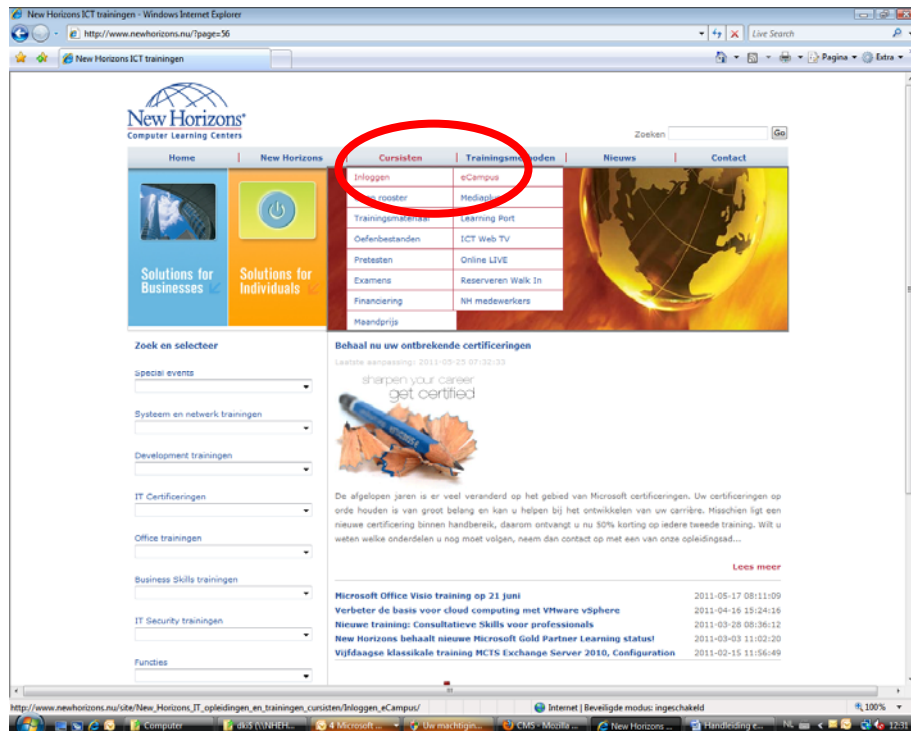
New Horizons ICT trainingen - Windows Internet Explorer

http://www.newhorizons.nu/?page=56

Live Search

New Horizons ICT trainingen

Pagina Extra

New Horizons
Computer Learning Centers

Zoeken Go

Home | New Horizons | Cursisten | Trainingsmethoden | Nieuws | Contact

Inloggen
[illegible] rooster
Trainingsmateriaal
Oefenbestanden
Pretesten
Examens
Financiering
Maandprijs

eCampus
Mediaplayer
Learning Port
ICT Web TV
Online LIVE
Reserveren Walk In
NH medewerkers

Solutions for Businesses

Solutions for Individuals

Zoek en selecteer

Special events

Systeem en netwerk trainingen

Development trainingen

IT Certificeringen

Office trainingen

Business Skills trainingen

IT Security trainingen

Functies

Behaal nu uw ontbrekende certificeringen

Laatste aanpassing: 2011-05-25 07:32:33

sharpen your career
get certified

De afgelopen jaren is er veel veranderd op het gebied van Microsoft certificeringen. Uw certificeringen op orde houden is van groot belang en kan u helpen bij het ontwikkelen van uw carrière. Misschien ligt een nieuwe certificering binnen handbereik, daarom ontvangt u nu 50% korting op iedere tweede training. Wilt u weten welke onderdelen u nog moet volgen, neem dan contact op met een van onze opleidingsad...

Lees meer

Microsoft Office Visio training op 21 juni 2011-05-17 08:11:09
Verbeter de basis voor cloud computing met VMware vSphere 2011-04-16 15:24:16
Nieuwe training: Consultatieve Skills voor professionals 2011-03-28 08:36:12
New Horizons behaalt nieuwe Microsoft Gold Partner Learning status! 2011-03-03 11:02:20
Vijfdaagse klassikale training MCTS Exchange Server 2010, Configuration 2011-02-15 11:56:49

http://www.newhorizons.nu/site/New_Horizons_IT_opleidingen_en_trainingen_cursisten/Inloggen_eCampus/

Internet | Beveiligde modus: ingeschakeld

100%

Computer | dkid (\\NHEH... | 4 Microsoft ... | Uw machtigin... | CMS - Mozilla ... | New Horizons ... | Handleiding e... | NL | 12:31